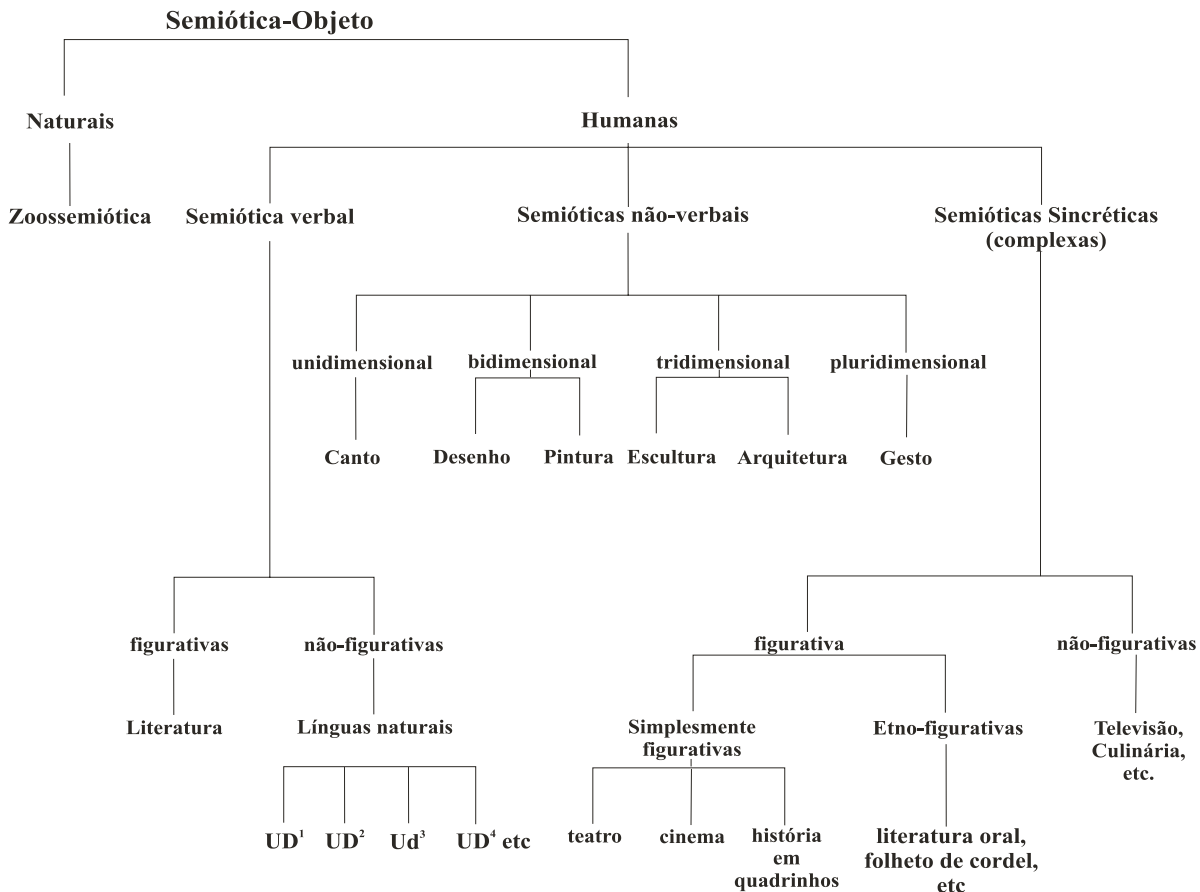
Semiótica-Objeto

Naturais

Humanas

Zoossemiótica

Semiótica verbal

Semióticas não-verbais

Semióticas Sincréticas (complexas)

unidimensional

bidimensional

tridimensional

pluridimensional

Canto

Desenho

Pintura

Escultura

Arquitetura

Gesto

figurativas

não-figurativas

figurativa

não-figurativas

Literatura

Línguas naturais

Simplesmente figurativas

Etno-figurativas

Televisão, Culinária, etc.

$UD^1$ $UD^2$ $Ud^3$ $UD^4$ etc

teatro

cinema

história em quadrinhos

literatura oral, folheto de cordel, etc